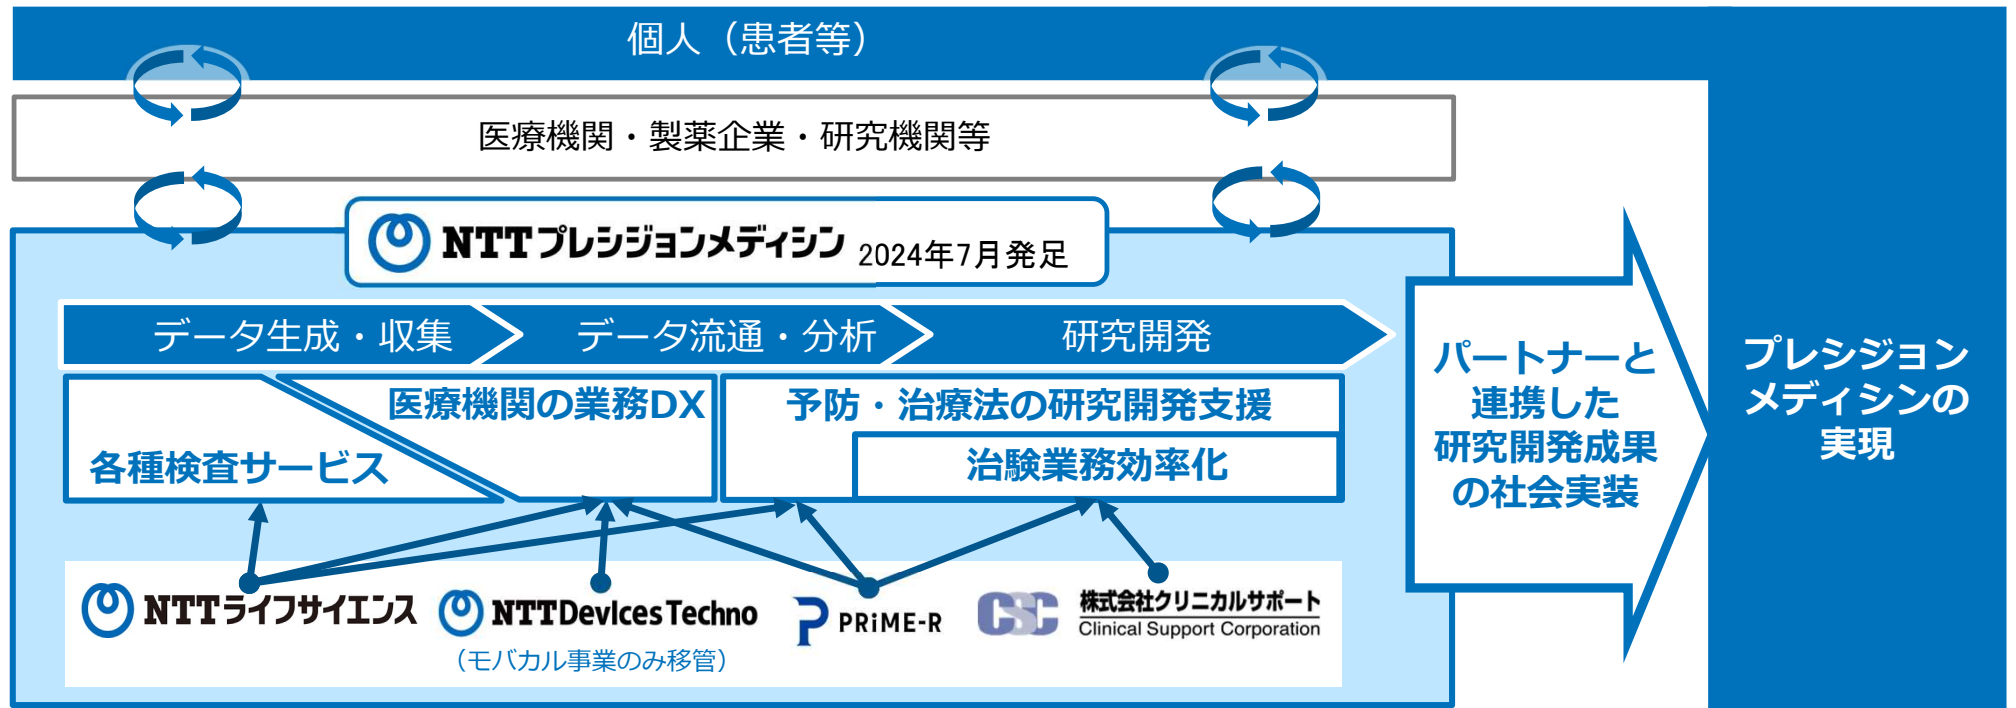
個人（患者等）

医療機関・製薬企業・研究機関等

NTTプレシジョンメディシン 2024年7月発足

データ生成・収集

データ流通・分析

研究開発

医療機関の業務DX

各種検査サービス

予防・治療法の研究開発支援

治験業務効率化

パートナーと連携した研究開発成果の社会実装

プレシジョンメディシンの実現

NTTライフサイエンス

NTTDevicesTechno

（モバカル事業のみ移管）

PRiME-R

CSC

株式会社クリニカルサポート
Clinical Support Corporation